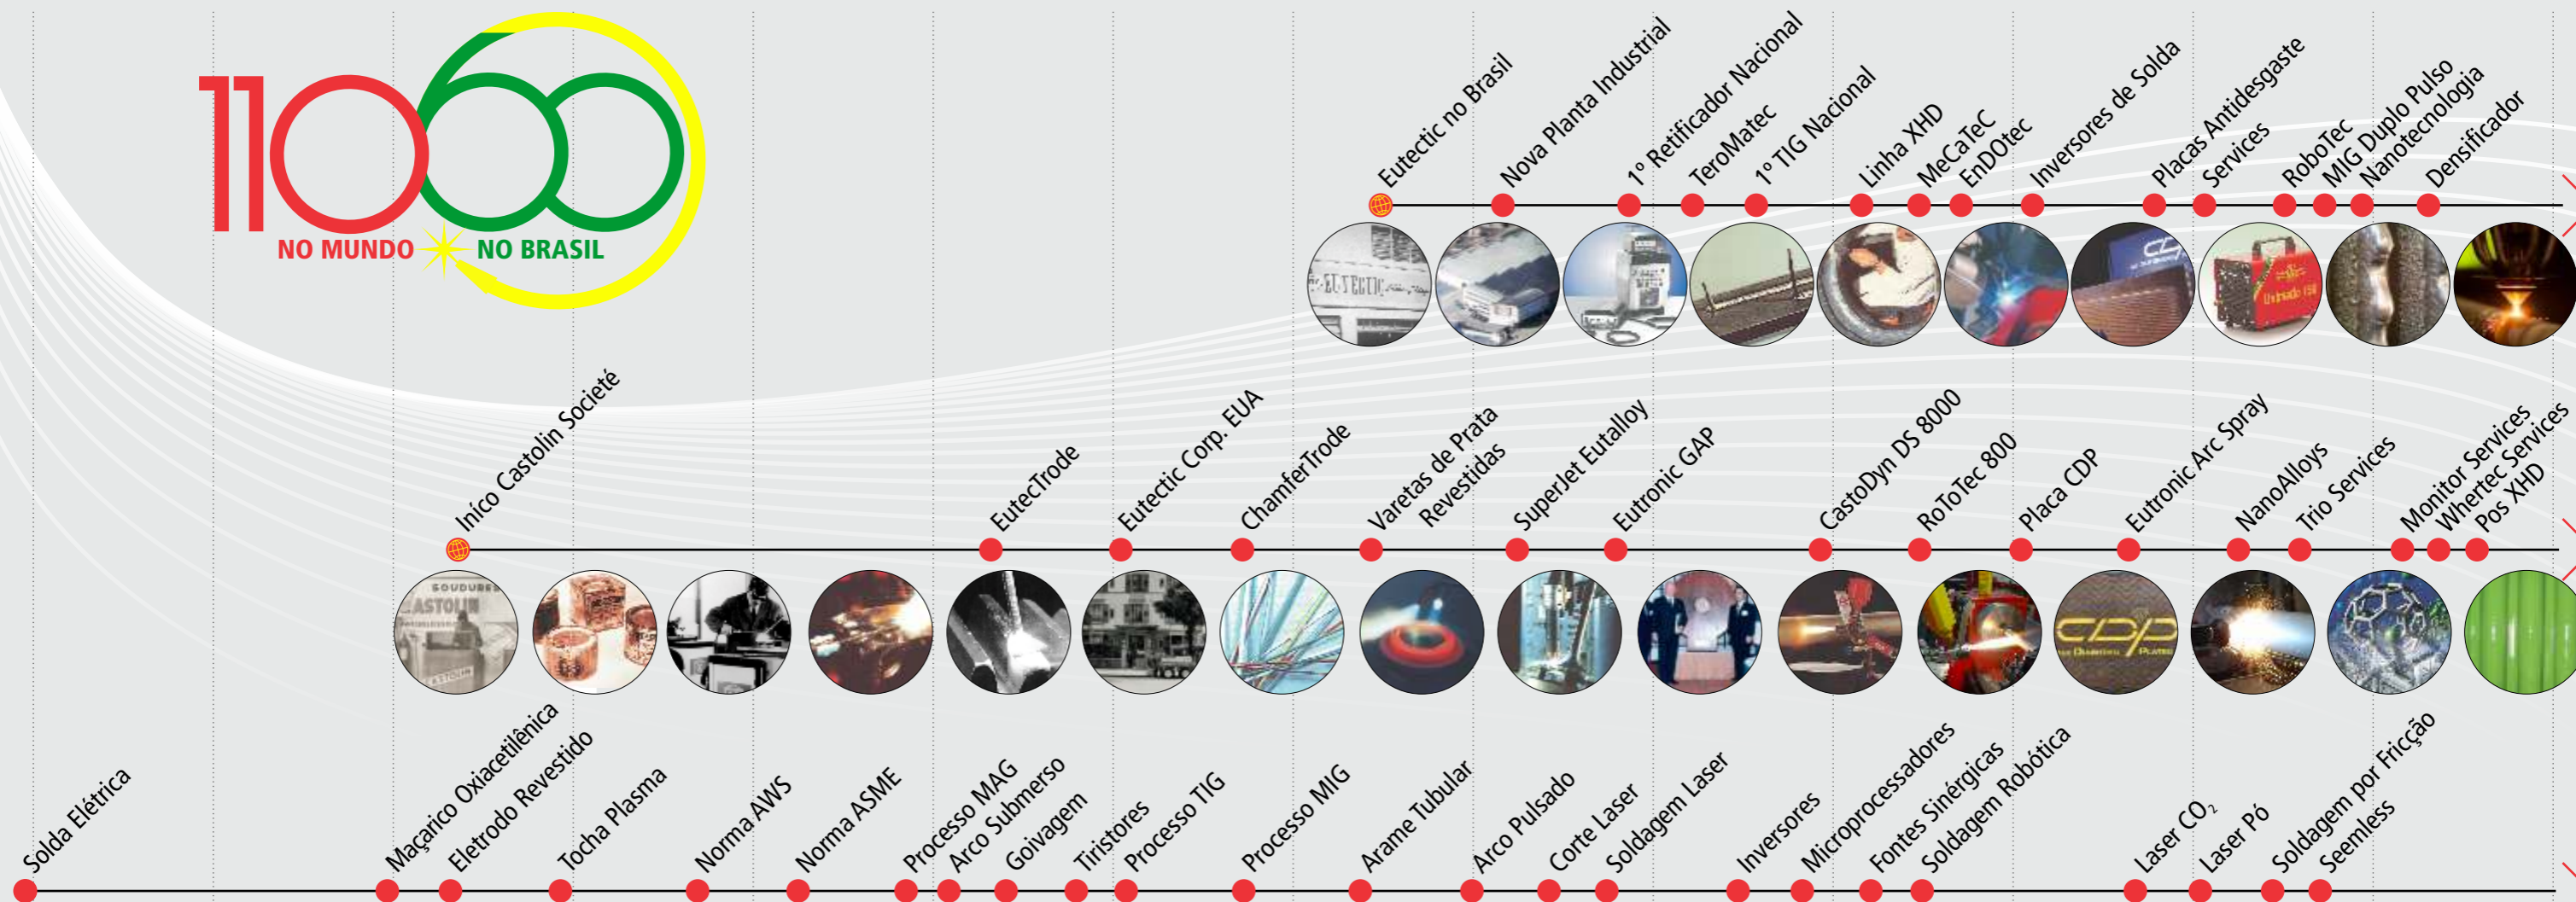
110 60
NO MUNDO NO BRASIL

Eutectic no Brasil
Nova Planta Industrial
1º Retificador Nacional
TeroMatec
1º TIG Nacional
Linha XHD
MeCaTeC
EnDOtec
Inversores de Solda
Placas Antidesgaste
Services
RoboTec
MIG Duplo Pulso
Nanotecnologia
Densificador

EUTECTIC

Início Castolin Societé
EutecTrode
Eutectic Corp. EUA
ChamferTrode
Varetas de Prata Revestidas
SuperJet Eutalloy
Eutronic GAP
CastoDyn DS 8000
RoToTec 800
Placa CDP
Eutronic Arc Spray
NanoAlloys
Trio Services
Monitor Services
Whertec Services
Pos XHD

SOUDURES CASTOLIN
CDP

Solda Elétrica
Maçarico Oxiacetilênica
Eletrodo Revestido
Tocha Plasma
Norma AWS
Norma ASME
Processo MAG
Arco Submerso
Goivagem
Tiristores
Processo TIG
Processo MIG
Arame Tubular
Arco Pulsado
Corte Laser
Soldagem Laser
Inversores
Microprocessadores
Fontes Sinérgicas
Soldagem Robótica
Laser $CO_2$
Laser Pó
Soldagem por Fricção
Seemless